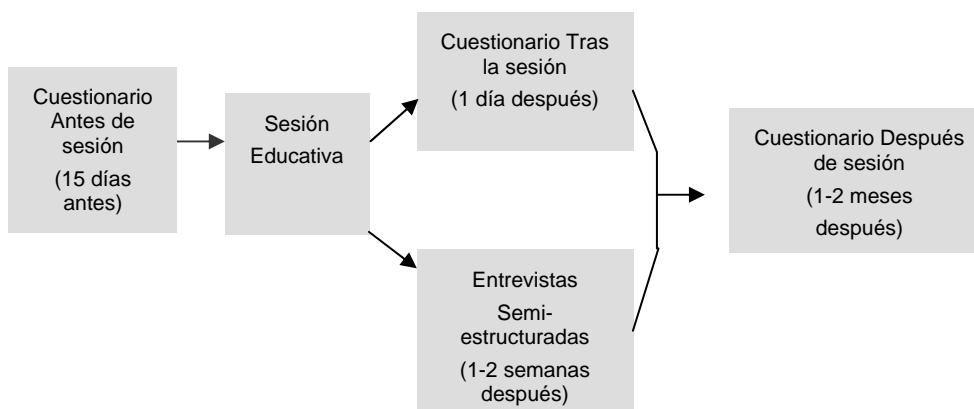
Cuestionario Antes de sesión
(15 días antes)

Sesión Educativa

Cuestionario Tras la sesión
(1 día después)

Entrevistas
Semi-estructuradas
(1-2 semanas después)

Cuestionario Después de sesión
(1-2 meses después)